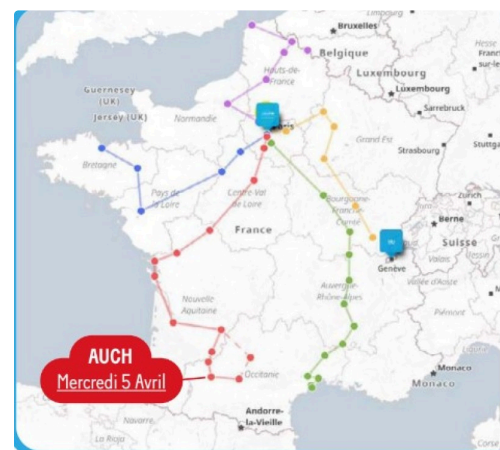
Bruxelles
Belgique
Hesse
Luxembourg
Luxembourg
Guernesey (UK)
Jersey (UK)
Hauts-de-France
Normandie
Sarrebruck
Grand Est
Strasbourg
Stuttgart
Bretagne
Pays de la Loire
Centre-Val de Loire
Bourgogne-Franche-Comté
France
Zurich
Berne
Suisse
Genève
Nouvelle-Aquitaine
Auvergne-Rhône-Alpes
Vallée d'Aoste
Piémont
AUCH
Mercredi 5 Avril
Occitanie
Monaco
Monaco
Navarre
Andorre-la-Vieille
La Rioja